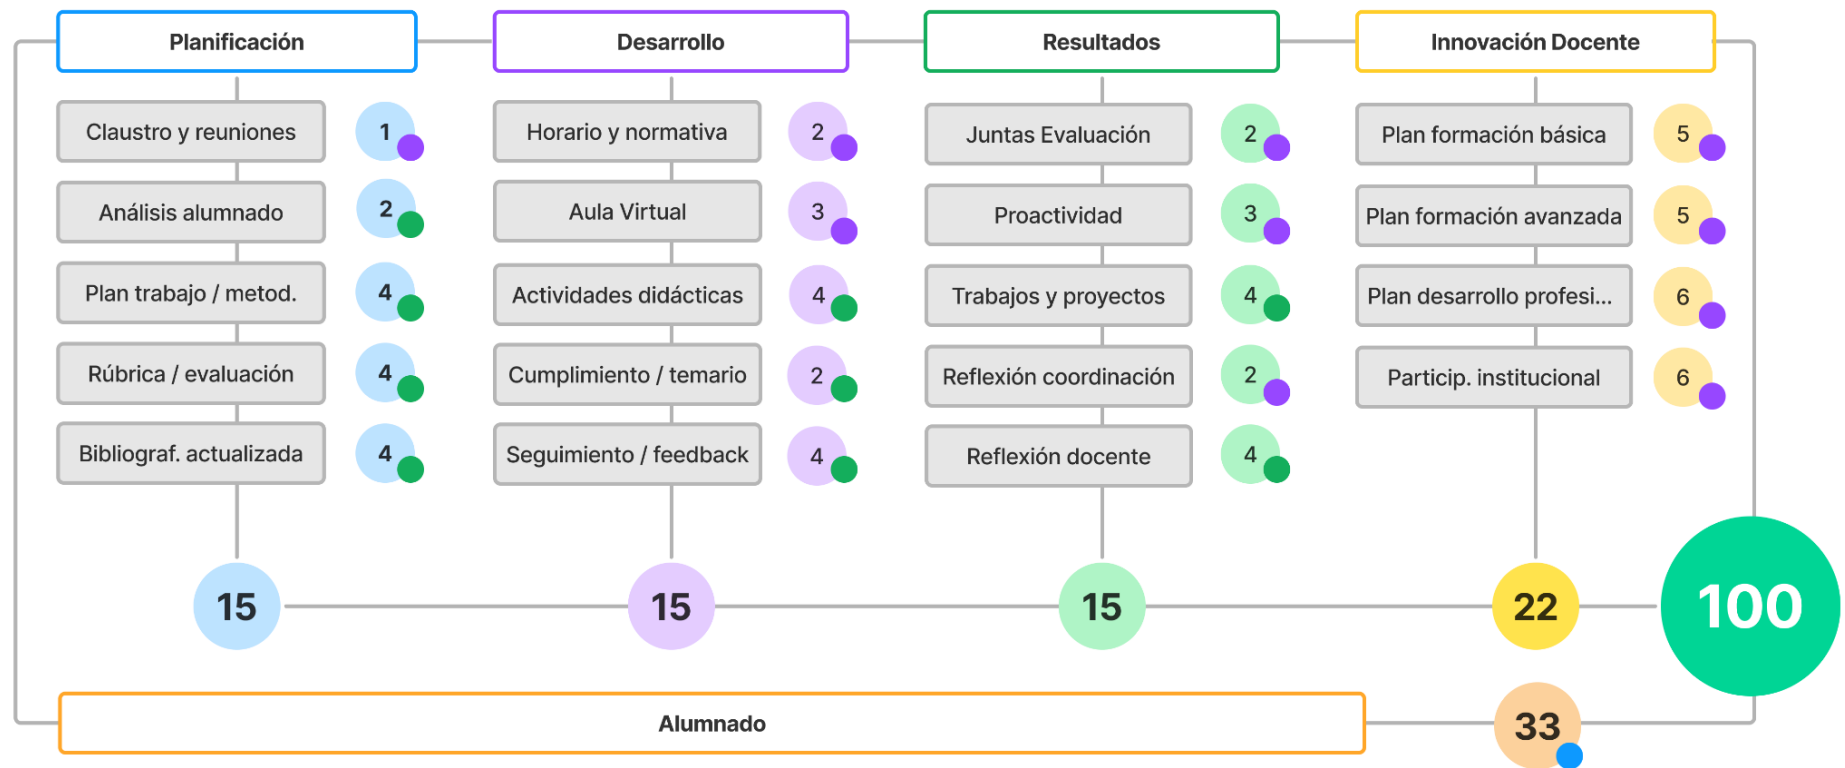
Planificación

Claustro y reuniones 1

Análisis alumnado 2

Plan trabajo / metod. 4

Rúbrica / evaluación 4

Bibliograf. actualizada 4

15

Desarrollo

Horario y normativa 2

Aula Virtual 3

Actividades didácticas 4

Cumplimiento / temario 2

Seguimiento / feedback 4

15

Resultados

Juntas Evaluación 2

Proactividad 3

Trabajos y proyectos 4

Reflexión coordinación 2

Reflexión docente 4

15

Innovación Docente

Plan formación básica 5

Plan formación avanzada 5

Plan desarrollo profesi... 6

Particip. institucional 6

22

100

Alumnado

33